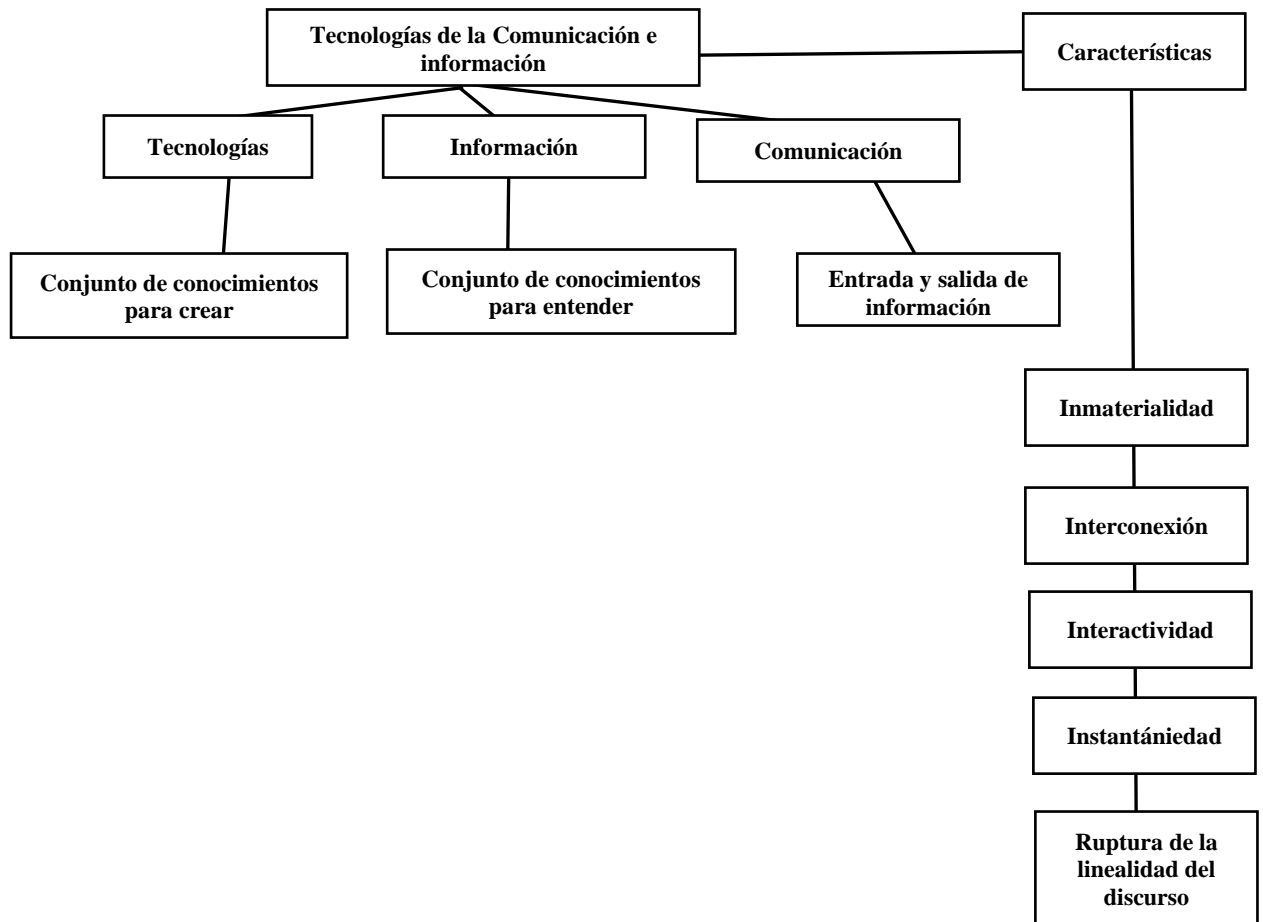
Tecnologías de la Comunicación e información

Características

Tecnologías

Información

Comunicación

Conjunto de conocimientos para crear

Conjunto de conocimientos para entender

Entrada y salida de información

Inmaterialidad

Interconexión

Interactividad

Instantániedad

Ruptura de la linealidad del discurso